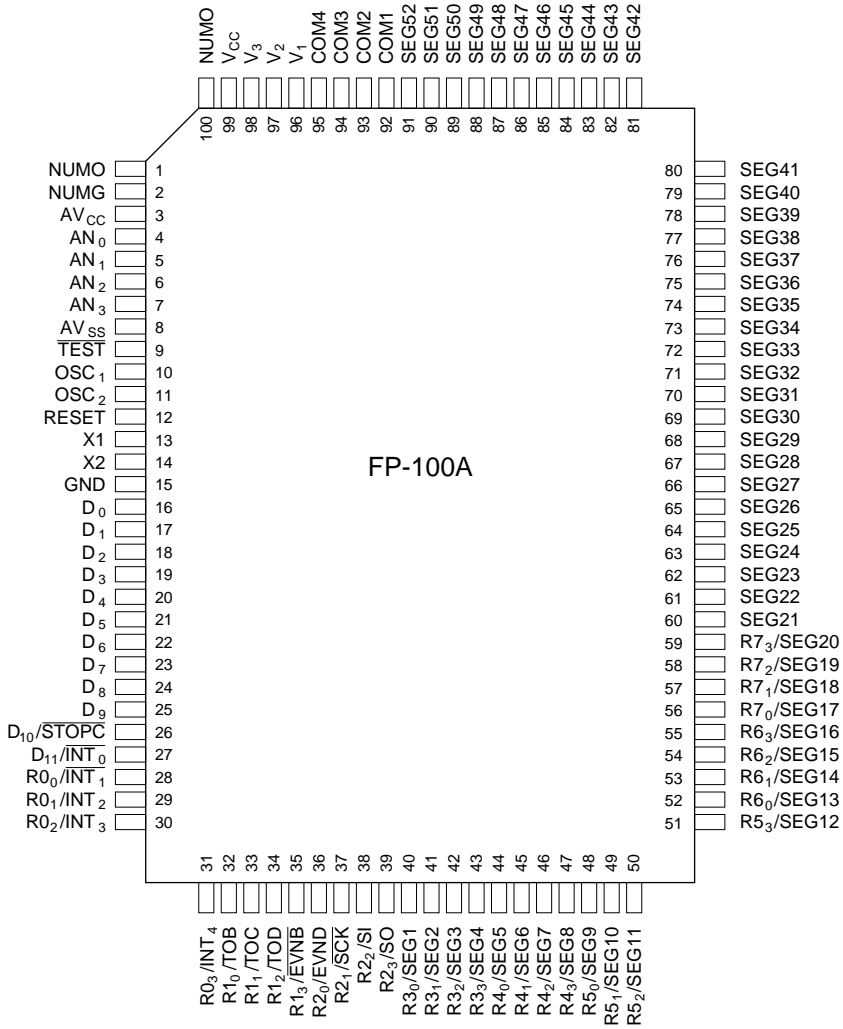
NUMO
$V_{CC}$
$V_3$
$V_2$
$V_1$
COM4
COM3
COM2
COM1
SEG52
SEG51
SEG50
SEG49
SEG48
SEG47
SEG46
SEG45
SEG44
SEG43
SEG42

100 99 98 97 96 95 94 93 92 91 90 89 88 87 86 85 84 83 82 81

NUMO 1
NUMG 2
$AV_{CC}$ 3
$AN_0$ 4
$AN_1$ 5
$AN_2$ 6
$AN_3$ 7
$AV_{SS}$ 8
$\overline{TEST}$ 9
$OSC_1$ 10
$OSC_2$ 11
RESET 12
X1 13
X2 14
GND 15
$D_0$ 16
$D_1$ 17
$D_2$ 18
$D_3$ 19
$D_4$ 20
$D_5$ 21
$D_6$ 22
$D_7$ 23
$D_8$ 24
$D_9$ 25
$D_{10}/\overline{STOPC}$ 26
$D_{11}/\overline{INT_0}$ 27
$R0_0/\overline{INT_1}$ 28
$R0_1/INT_2$ 29
$R0_2/INT_3$ 30

FP-100A

80 SEG41
79 SEG40
78 SEG39
77 SEG38
76 SEG37
75 SEG36
74 SEG35
73 SEG34
72 SEG33
71 SEG32
70 SEG31
69 SEG30
68 SEG29
67 SEG28
66 SEG27
65 SEG26
64 SEG25
63 SEG24
62 SEG23
61 SEG22
60 SEG21
59 $R7_3$/SEG20
58 $R7_2$/SEG19
57 $R7_1$/SEG18
56 $R7_0$/SEG17
55 $R6_3$/SEG16
54 $R6_2$/SEG15
53 $R6_1$/SEG14
52 $R6_0$/SEG13
51 $R5_3$/SEG12

31 32 33 34 35 36 37 38 39 40 41 42 43 44 45 46 47 48 49 50

$R0_3/INT_4$
$R1_0$/TOB
$R1_1$/TOC
$R1_2$/TOD
$R1_3/\overline{EVNB}$
$R2_0$/EVND
$R2_1/\overline{SCK}$
$R2_2$/SI
$R2_3$/SO
$R3_0$/SEG1
$R3_1$/SEG2
$R3_2$/SEG3
$R3_3$/SEG4
$R4_0$/SEG5
$R4_1$/SEG6
$R4_2$/SEG7
$R4_3$/SEG8
$R5_0$/SEG9
$R5_1$/SEG10
$R5_2$/SEG11